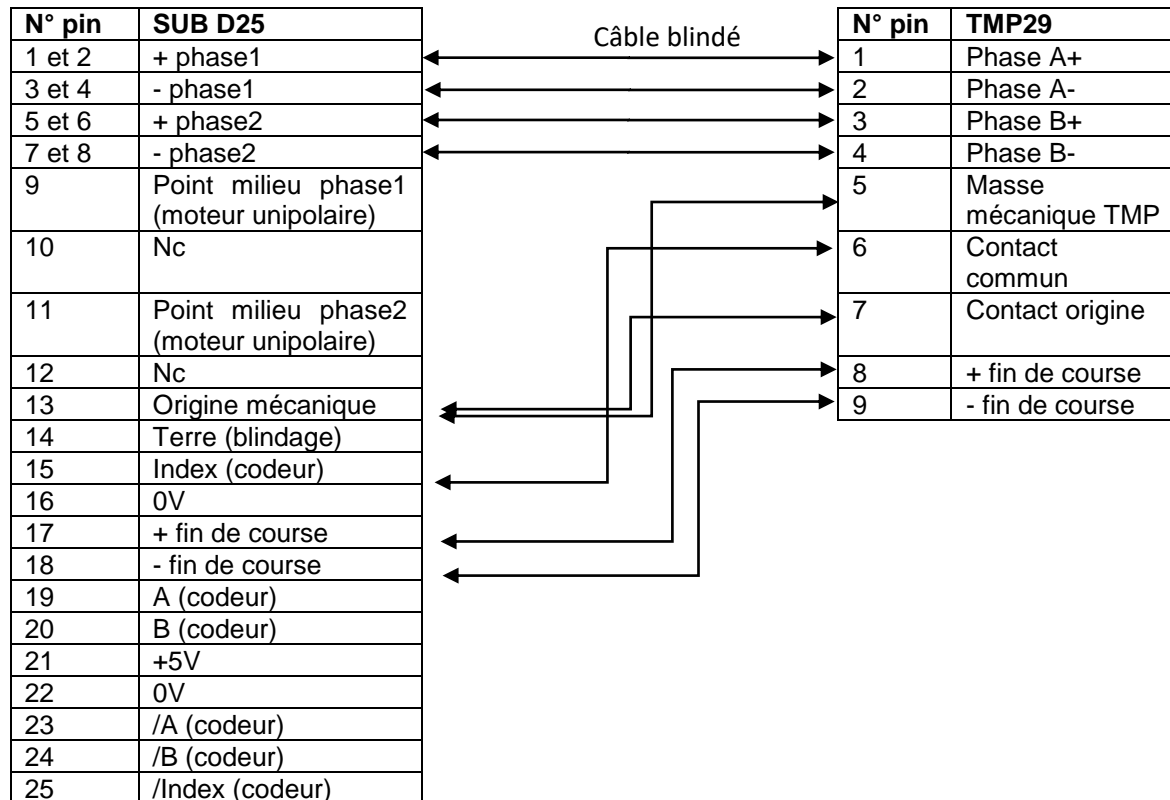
| N° pin | SUB D25 |
|---|---|
| 1 et 2 | + phase1 |
| 3 et 4 | - phase1 |
| 5 et 6 | + phase2 |
| 7 et 8 | - phase2 |
| 9 | Point milieu phase1 (moteur unipolaire) |
| 10 | Nc |
| 11 | Point milieu phase2 (moteur unipolaire) |
| 12 | Nc |
| 13 | Origine mécanique |
| 14 | Terre (blindage) |
| 15 | Index (codeur) |
| 16 | 0V |
| 17 | + fin de course |
| 18 | - fin de course |
| 19 | A (codeur) |
| 20 | B (codeur) |
| 21 | +5V |
| 22 | 0V |
| 23 | /A (codeur) |
| 24 | /B (codeur) |
| 25 | /Index (codeur) |

Câble blindé

| N° pin | TMP29 |
|---|---|
| 1 | Phase A+ |
| 2 | Phase A- |
| 3 | Phase B+ |
| 4 | Phase B- |
| 5 | Masse mécanique TMP |
| 6 | Contact commun |
| 7 | Contact origine |
| 8 | + fin de course |
| 9 | - fin de course |